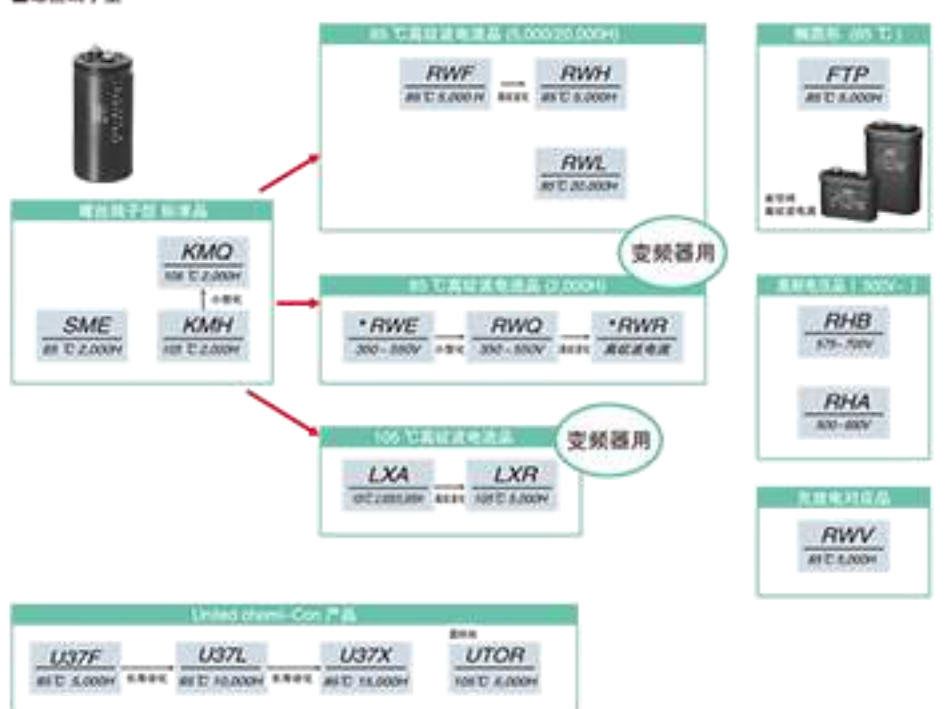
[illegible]

螺丝端子型 标准品

KMQ
105 ℃ 2,000H

小型化

SME
85 ℃ 2,000H

KMH
105 ℃ 2,000H

85 ℃ 高纹波电流品 (5,000/20,000H)

RWF
85 ℃ 5,000 H

高纹波化

RWH
85 ℃ 5,000H

RWL
85 ℃ 20,000H

变频器用

85 ℃ 高纹波电流品 (2,000H)

*RWE
350 - 550V

小型化

RWQ
350 - 550V

高纹波化

*RWR
高纹波电流

105 ℃ 高纹波电流品

变频器用

LXA
105 ℃ 2,000,000H

高纹波化

LXR
105 ℃ 5,000H

United chemi-Con 产品

U37F
85 ℃ 5,000H

长寿命化

U37L
85 ℃ 10,000H

长寿命化

U37X
85 ℃ 15,000H

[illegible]

UTOR
105 ℃ 5,000H

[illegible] (85 ℃)

FTP
85 ℃ 5,000H

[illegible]

高耐压品 ( 500V - )

RHB
575 - 750V

RHA
500 - 650V

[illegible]

RWV
85 ℃ 5,000H